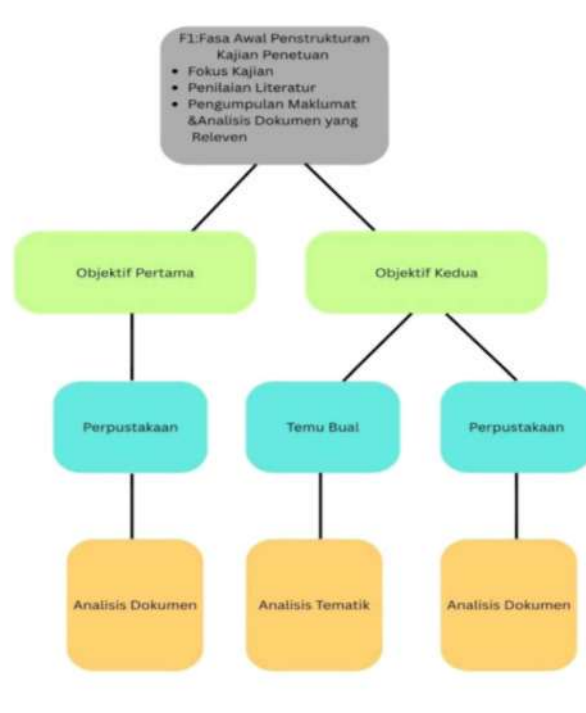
F1:Fasa Awal Penstrukturan Kajian Penetuan
- Fokus Kajian
- Penilaian Literatur
- Pengumpulan Maklumat &Analisis Dokumen yang Releven

Objektif Pertama

Objektif Kedua

Perpustakaan

Temu Bual

Perpustakaan

Analisis Dokumen

Analisis Tematik

Analisis Dokumen